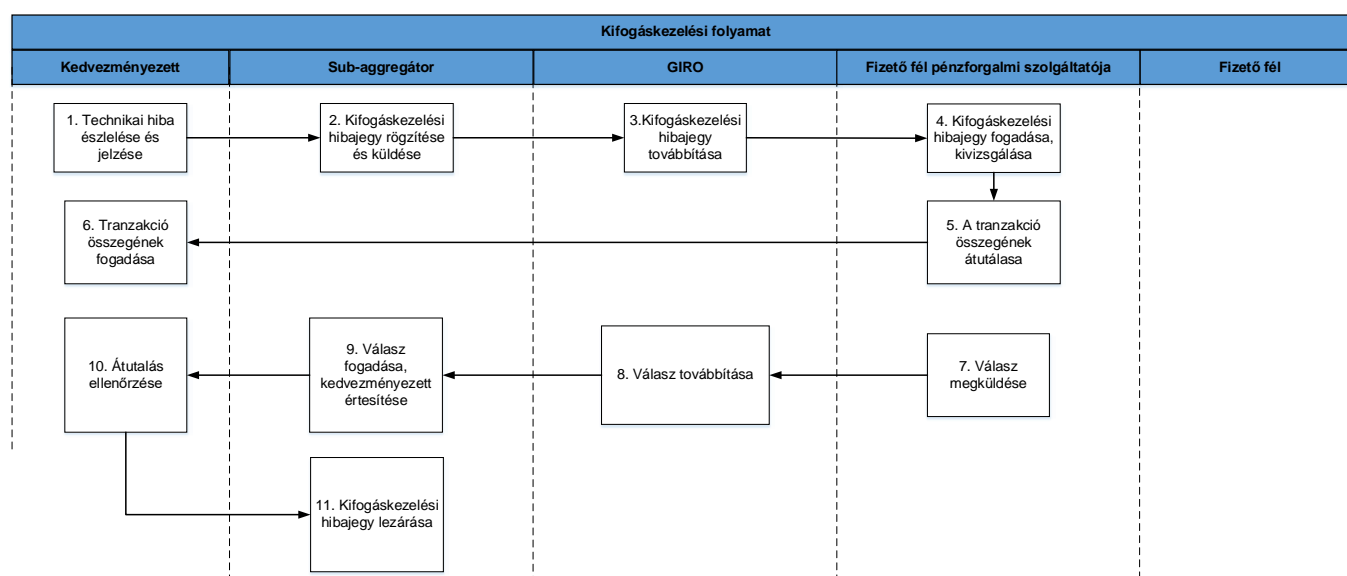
Kifogáskezelési folyamat

| Kedvezményezett | Sub-aggregátor | GIRO | Fizető fél pénzforgalmi szolgáltatója | Fizető fél |
|---|---|---|---|---|

1. Technikai hiba észlelése és jelzése

2. Kifogáskezelési hibajegy rögzítése és küldése

3.Kifogáskezelési hibajegy továbbítása

4. Kifogáskezelési hibajegy fogadása, kivizsgálása

5. A tranzakció összegének átutálása

6. Tranzakció összegének fogadása

7. Válasz megküldése

8. Válasz továbbítása

9. Válasz fogadása, kedvezményezett értesítése

10. Átutalás ellenőrzése

11. Kifogáskezelési hibajegy lezárása